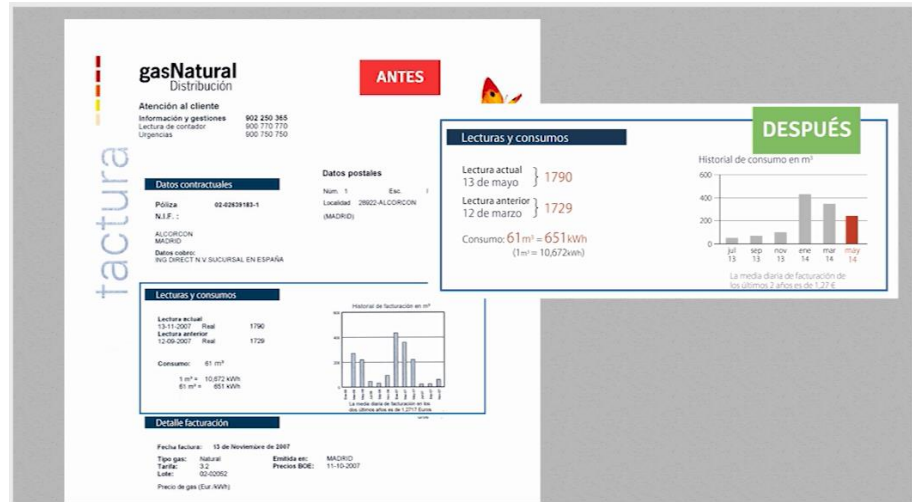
factura

gasNatural
Distribución

ANTES

Atención al cliente
Información y gestiones 902 250 365
Lectura de contador 900 770 770
Urgencias 900 750 750

Datos postales
Núm. 1 Esc. /
Localidad 28922-ALCORCON
(MADRID)

Datos contractuales
Póliza 02-02639183-1
N.I.F. :
ALCORCON
MADRID
Datos cobro:
ING DIRECT N.V.SUCURSAL EN ESPAÑA

Lecturas y consumos
Lectura actual
13-11-2007 Real 1790
Lectura anterior
12-09-2007 Real 1729

Consumo: 61 m³

1 m³ = 10,672 kWh
61 m³ = 651 kWh

Historial de facturación en m³
La media diaria de facturación en los dos últimos años es de 1,2717 Euros.

Detalle facturación
Fecha factura: 13 de Noviembre de 2007
Tipo gas: Natural
Tarifa: 3.2
Lote: 02-02052
Emitida en: MADRID
Precios BOE: 11-10-2007
Precio de gas (Eur./kWh)

DESPUÉS

Lecturas y consumos
Lectura actual
13 de mayo } 1790
Lectura anterior
12 de marzo } 1729
Consumo: 61 m³ = 651 kWh
(1 m³ = 10,672 kWh)

Historial de consumo en m³
600
400
200
0
jul 13
sep 13
nov 13
ene 14
mar 14
may 14
La media diaria de facturación de los últimos 2 años es de 1,27 €